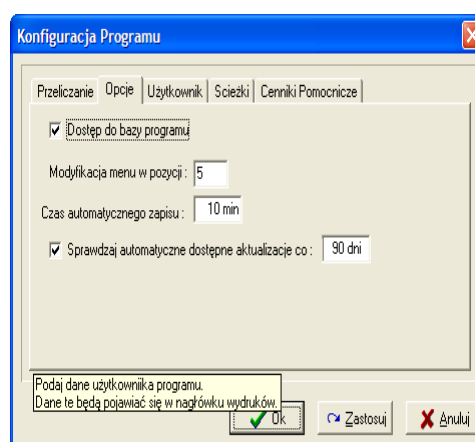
Konfiguracja Programu

Przeliczanie | Opcje | Użytkownik | Scieżki | Cenniki Pomocnicze

Dostęp do bazy programu

Modyfikacja menu w pozycji : 5

Czas automatycznego zapisu : 10 min

Sprawdzaj automatyczne dostępne aktualizacje co : 90 dni

Podaj dane użytkownika programu.
Dane te będą pojawiać się w nagłówku wydruków.

Ok

Zastosuj

Anuluj